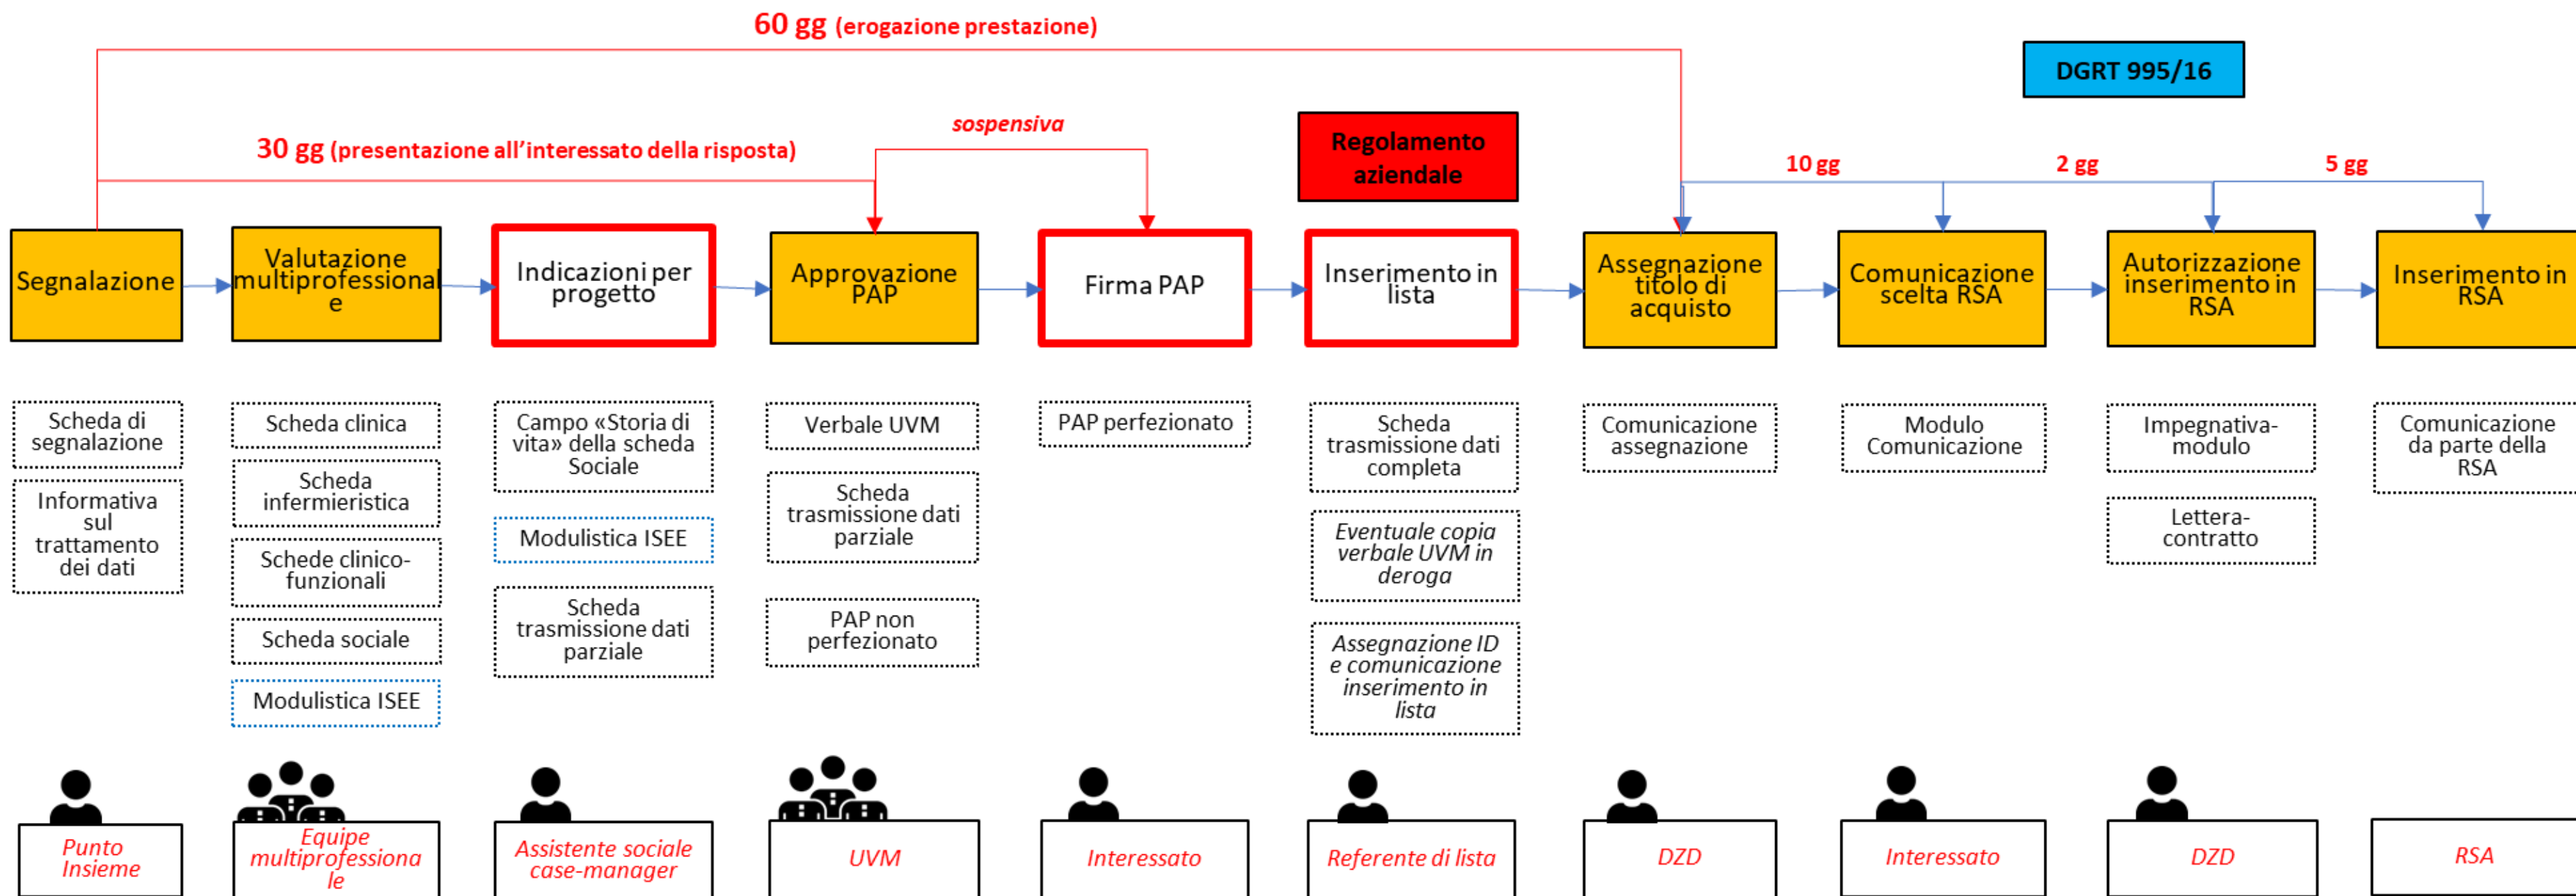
60 gg (erogazione prestazione)

DGRT 995/16

sospensiva

30 gg (presentazione all'interessato della risposta)

Regolamento aziendale

10 gg

2 gg

5 gg

Segnalazione

Valutazione multiprofessionale

Indicazioni per progetto

Approvazione PAP

Firma PAP

Inserimento in lista

Assegnazione titolo di acquisto

Comunicazione scelta RSA

Autorizzazione inserimento in RSA

Inserimento in RSA

Scheda di segnalazione

Informativa sul trattamento dei dati

Scheda clinica

Scheda infermieristica

Schede clinico-funzionali

Scheda sociale

Modulistica ISEE

Campo «Storia di vita» della scheda Sociale

Modulistica ISEE

Scheda trasmissione dati parziale

Verbale UVM

Scheda trasmissione dati parziale

PAP non perfezionato

PAP perfezionato

Scheda trasmissione dati completa

Eventuale copia verbale UVM in deroga

Assegnazione ID e comunicazione inserimento in lista

Comunicazione assegnazione

Modulo Comunicazione

Impegnativa-modulo

Lettera-contratto

Comunicazione da parte della RSA

Punto Insieme

Equipe multiprofessionale

Assistente sociale case-manager

UVM

Interessato

Referente di lista

DZD

Interessato

DZD

RSA